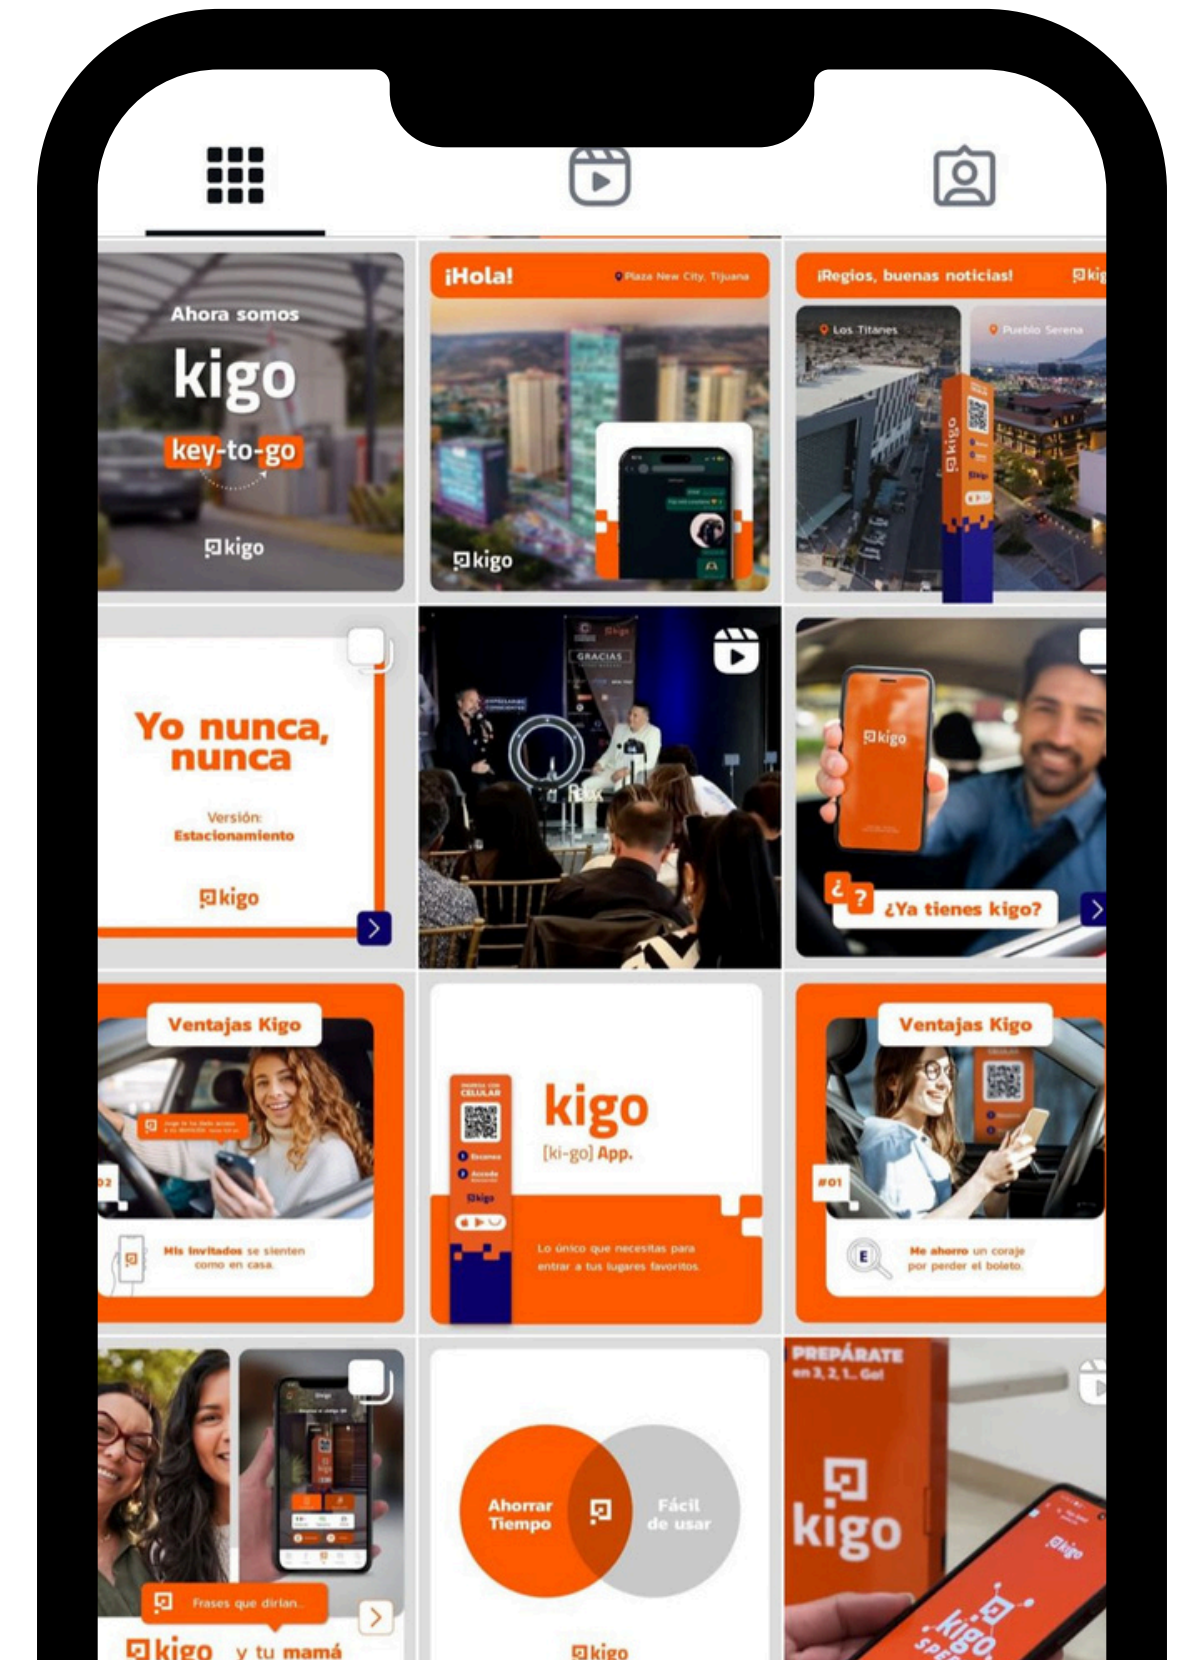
Ahora somos
kigo
key-to-go
kigo

¡Hola!
Plaza New City, Tijuana
kigo

¡Regios, buenas noticias!
Los Titanes
Pueblo Serena
kigo

Yo nunca, nunca
Versión:
Estacionamiento
kigo

GRACIAS

kigo
¿?
¿Ya tienes kigo?

Ventajas Kigo
02
Mis invitados se sienten como en casa.

kigo
[ki-go] App.
Lo único que necesitas para entrar a tus lugares favoritos.

Ventajas Kigo
#01
Me ahorro un coraje por perder el boleto.

Frases que dirían...
kigo y tu mamá

Ahorrar Tiempo
Fácil de usar
kigo

PREPÁRATE
en 3, 2, 1... Go!
kigo